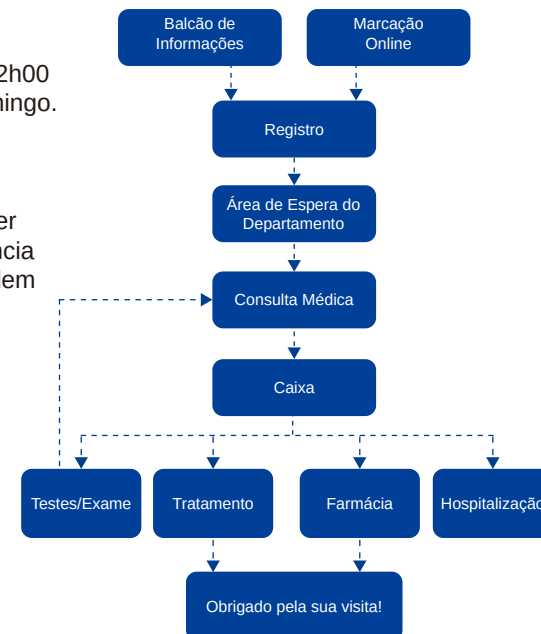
2h00
ningo.

er
ıcia
lem

Balcão de Informações

Marcação Online

Registro

Área de Espera do Departamento

Consulta Médica

Caixa

Testes/Exame

Tratamento

Farmácia

Hospitalizaçã

Obrigado pela sua visita!